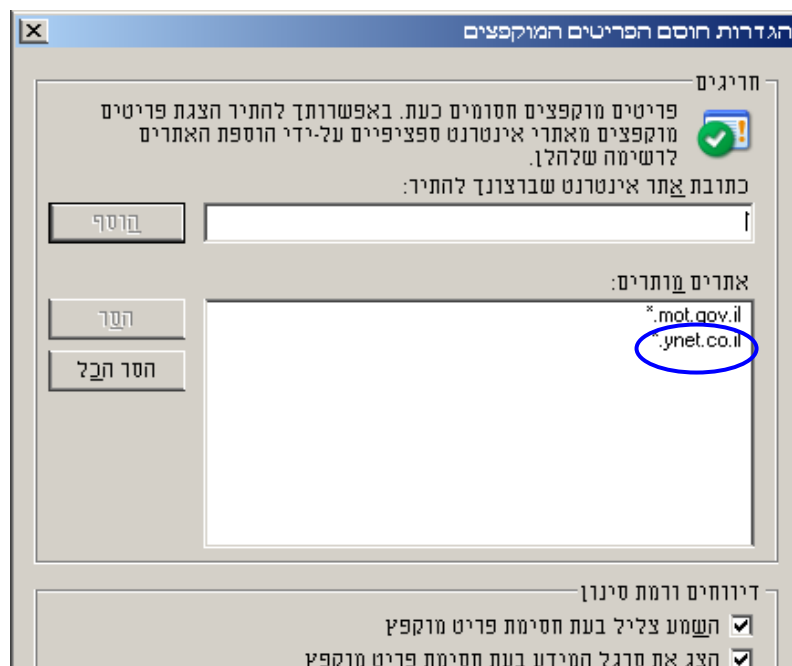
הגדרות חוסם הפריטים המוקפצים

חריגים

פריטים מוקפצים חסומים כעת. באפשרותך להתיר הצגת פריטים מוקפצים מאתרי אינטרנט ספציפיים על-ידי הוספת האתרים לרשימה שלהלן.

כתובת אתר אינטרנט שברצונך להתיר:

הוסף

אתרים מותרים:

*.mot.gov.il
*.ynet.co.il

הסר

הסר הכל

דיווחים ורמת סינון

השמע צליל בעת חסימת פריט מוקפץ

הצג את סרגל המידע בעת חסימת פריט מוקפץ